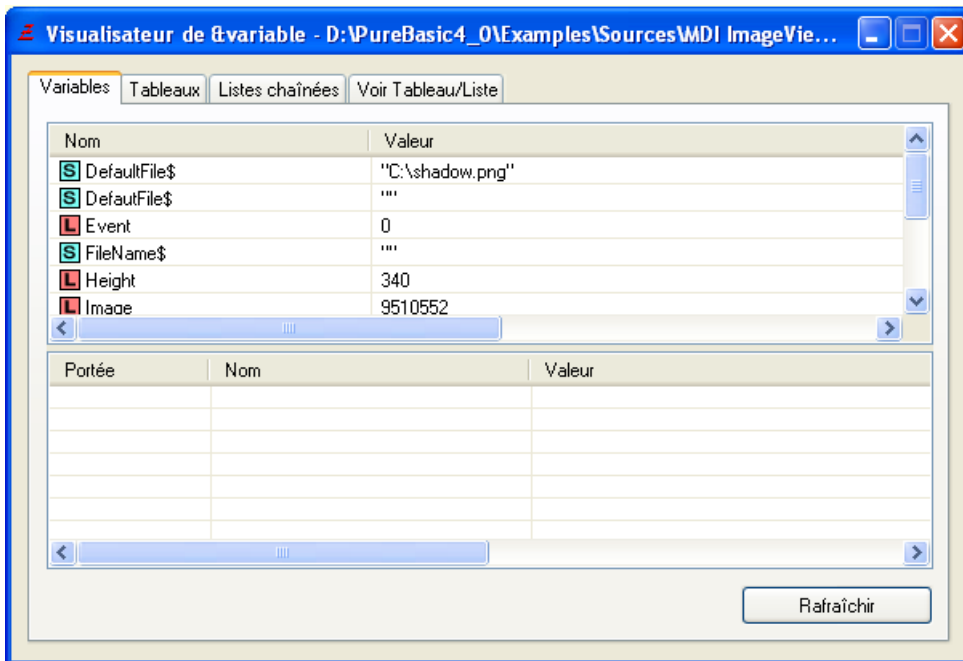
Visualisateur de &variable - D:\PureBasic4_0\Examples\Sources\MDI ImageVie...

Variables | Tableaux | Listes chaînées | Voir Tableau/Liste

| Nom | Valeur |
|---|---|
| S DefaultFile$ | "C:\shadow.png" |
| S DefautFile$ | "" |
| L Event | 0 |
| S FileName$ | "" |
| L Height | 340 |
| L Image | 9510552 |

| Portée | Nom | Valeur |
|---|---|---|

Rafraîchir